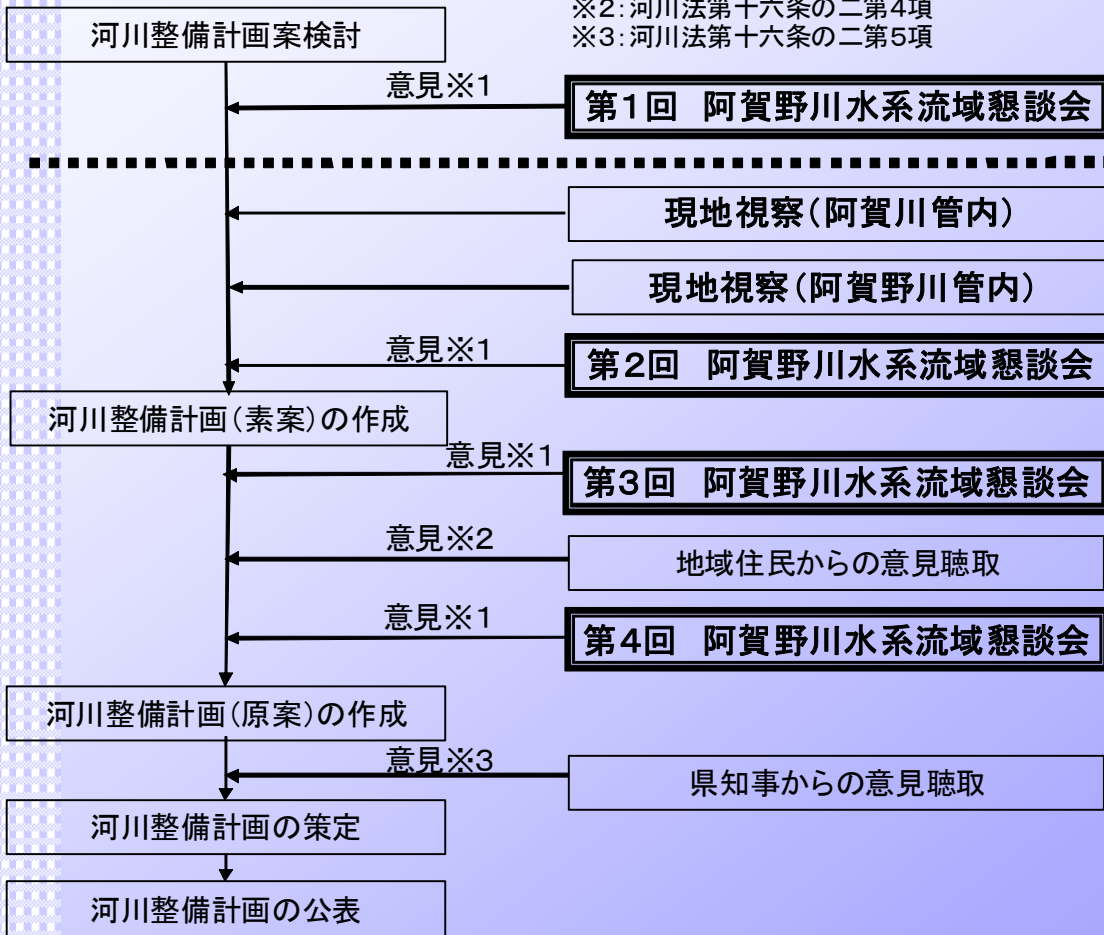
※2:河川法第十六条の二第4項
※3:河川法第十六条の二第5項

河川整備計画案検討

意見※1

第1回　阿賀野川水系流域懇談会

現地視察(阿賀川管内)

現地視察(阿賀野川管内)

意見※1

第2回　阿賀野川水系流域懇談会

河川整備計画(素案)の作成

意見※1

第3回　阿賀野川水系流域懇談会

意見※2

地域住民からの意見聴取

意見※1

第4回　阿賀野川水系流域懇談会

河川整備計画(原案)の作成

意見※3

県知事からの意見聴取

河川整備計画の策定

河川整備計画の公表